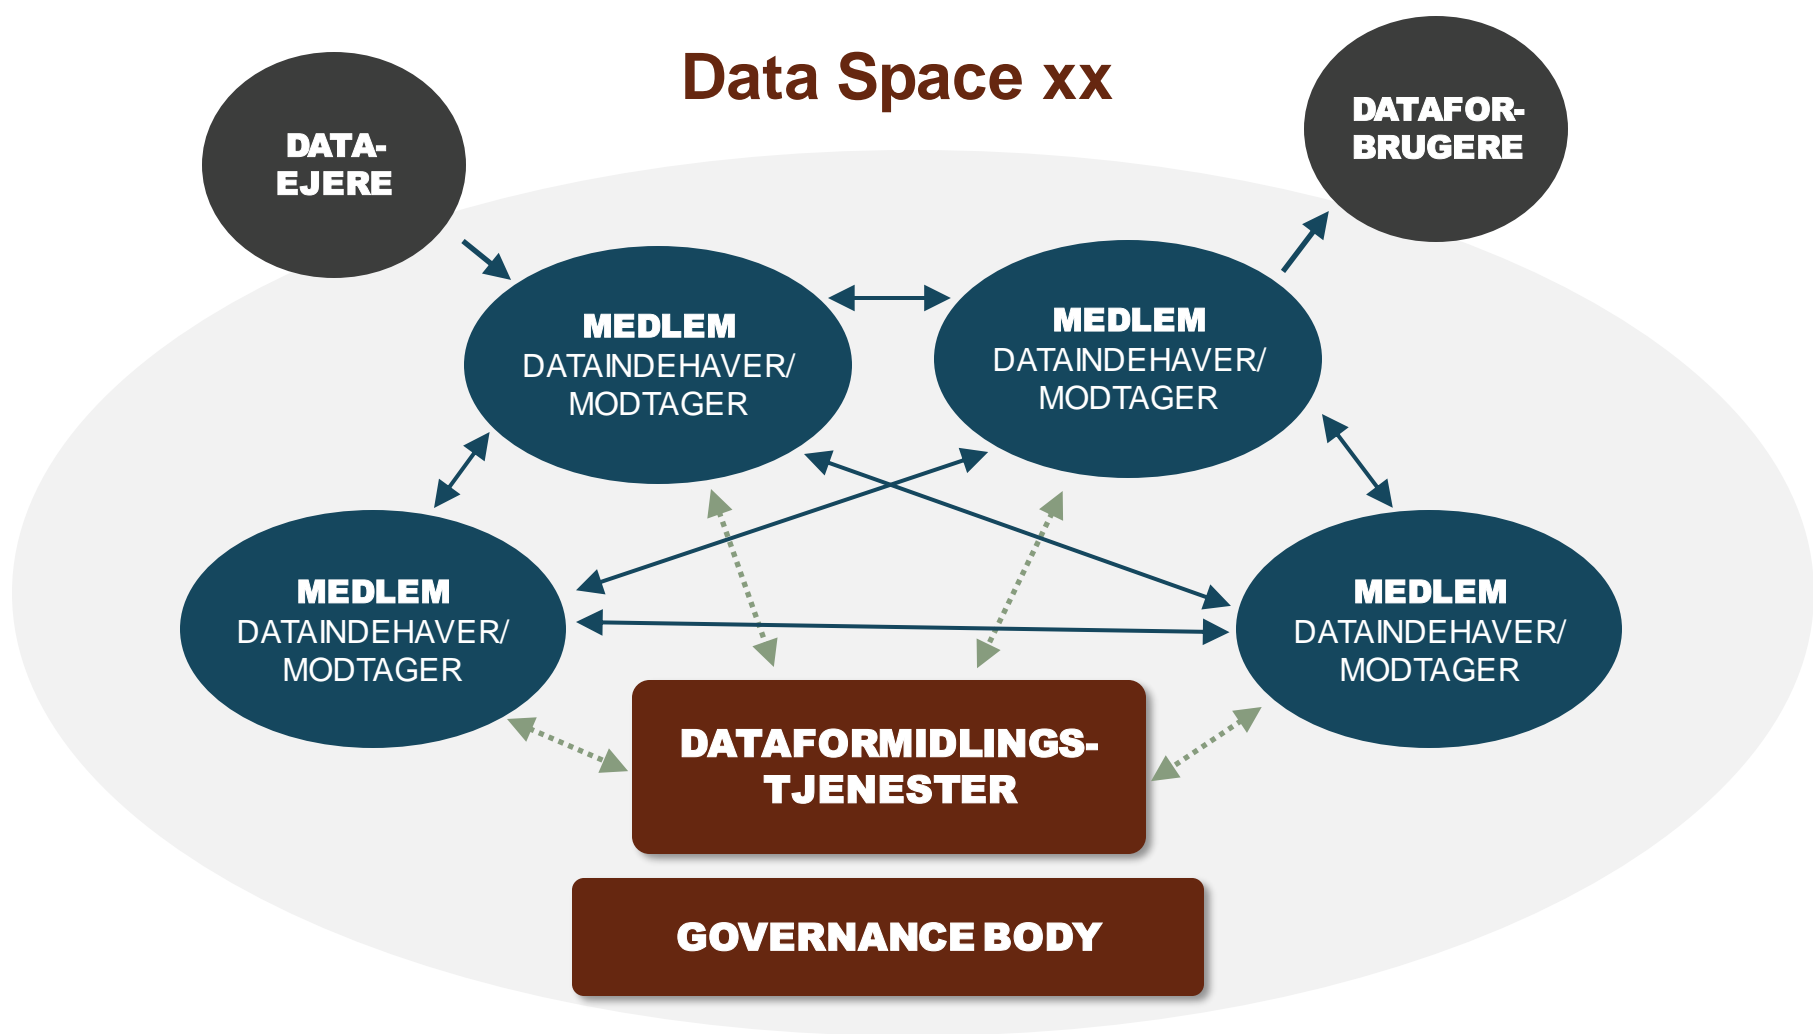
Data Space xx

DATA-
EJERE

DATAFOR-
BRUGERE

MEDLEM
DATAINDEHAVER/
MODTAGER

MEDLEM
DATAINDEHAVER/
MODTAGER

MEDLEM
DATAINDEHAVER/
MODTAGER

MEDLEM
DATAINDEHAVER/
MODTAGER

DATAFORMIDLINGS-
TJENESTER

GOVERNANCE BODY